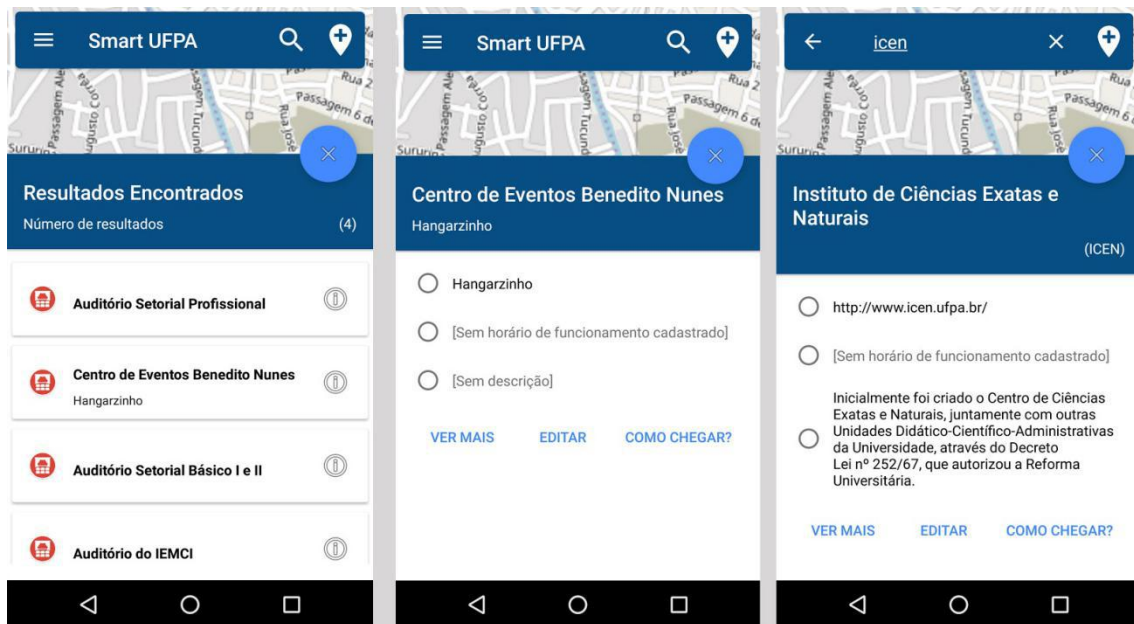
Smart UFPA

Passagem Alegre
Augusto Corrêa
Passagem Tucunduba
Rua José
Passagem 6 de
Rua 2
Suruí

Resultados Encontrados

Número de resultados (4)

Auditório Setorial Profissional

Centro de Eventos Benedito Nunes
Hangarzinho

Auditório Setorial Básico I e II

Auditório do IEMCI

Smart UFPA

Passagem Alegre
Augusto Corrêa
Passagem Tucunduba
Rua José
Passagem 6 de
Rua 2
Suruí

Centro de Eventos Benedito Nunes

Hangarzinho

Hangarzinho

[Sem horário de funcionamento cadastrado]

[Sem descrição]

VER MAIS EDITAR COMO CHEGAR?

icen

Passagem Alegre
Augusto Corrêa
Passagem Tucunduba
Rua José
Passagem 6 de
Suruí

Instituto de Ciências Exatas e Naturais

(ICEN)

http://www.icen.ufpa.br/

[Sem horário de funcionamento cadastrado]

Inicialmente foi criado o Centro de Ciências Exatas e Naturais, juntamente com outras Unidades Didático-Científico-Administrativas da Universidade, através do Decreto Lei nº 252/67, que autorizou a Reforma Universitária.

VER MAIS EDITAR COMO CHEGAR?